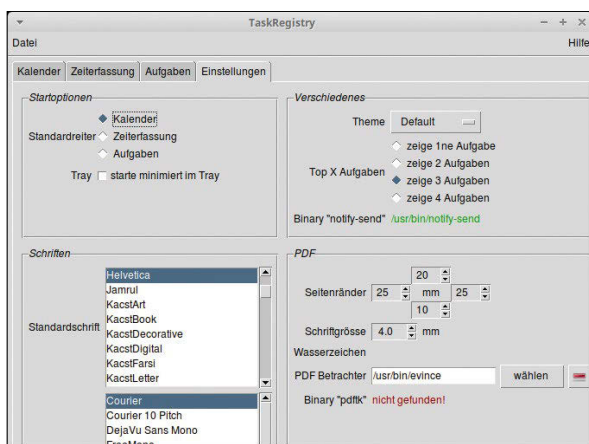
TaskRegistry
- + ×
Datei
Hilfe

Kalender | Zeiterfassung | Aufgaben | Einstellungen

Startoptionen
Standardreiter
Kalender
Zeiterfassung
Aufgaben
Tray
starte minimiert im Tray

Verschiedenes
Theme
Default
Top X Aufgaben
zeige 1ne Aufgabe
zeige 2 Aufgaben
zeige 3 Aufgaben
zeige 4 Aufgaben
Binary "notify-send" /usr/bin/notify-send

Schriften
Standardschrift
Helvetica
Jamrul
KacstArt
KacstBook
KacstDecorative
KacstDigital
KacstFarsi
KacstLetter
Courier
Courier 10 Pitch
DejaVu Sans Mono
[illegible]

PDF
20
Seitenränder 25 mm 25
10
Schriftgrösse 4.0 mm
Wasserzeichen
PDF Betrachter /usr/bin/evince
wählen
Binary "pdftk" nicht gefunden!